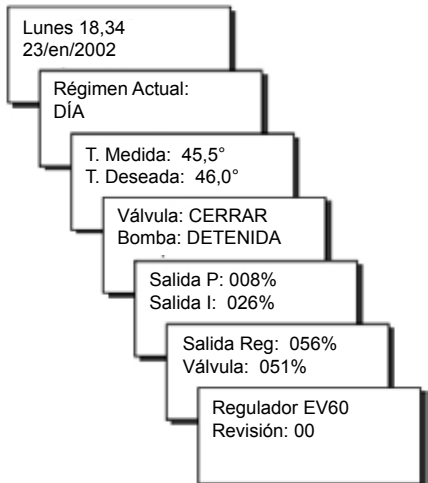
Lunes 18,34
23/en/2002

Régimen Actual:
DÍA

T. Medida: 45,5°
T. Deseada: 46,0°

Válvula: CERRAR
Bomba: DETENIDA

Salida P: 008%
Salida I: 026%

Salida Reg: 056%
Válvula: 051%

Regulador EV60
Revisión: 00